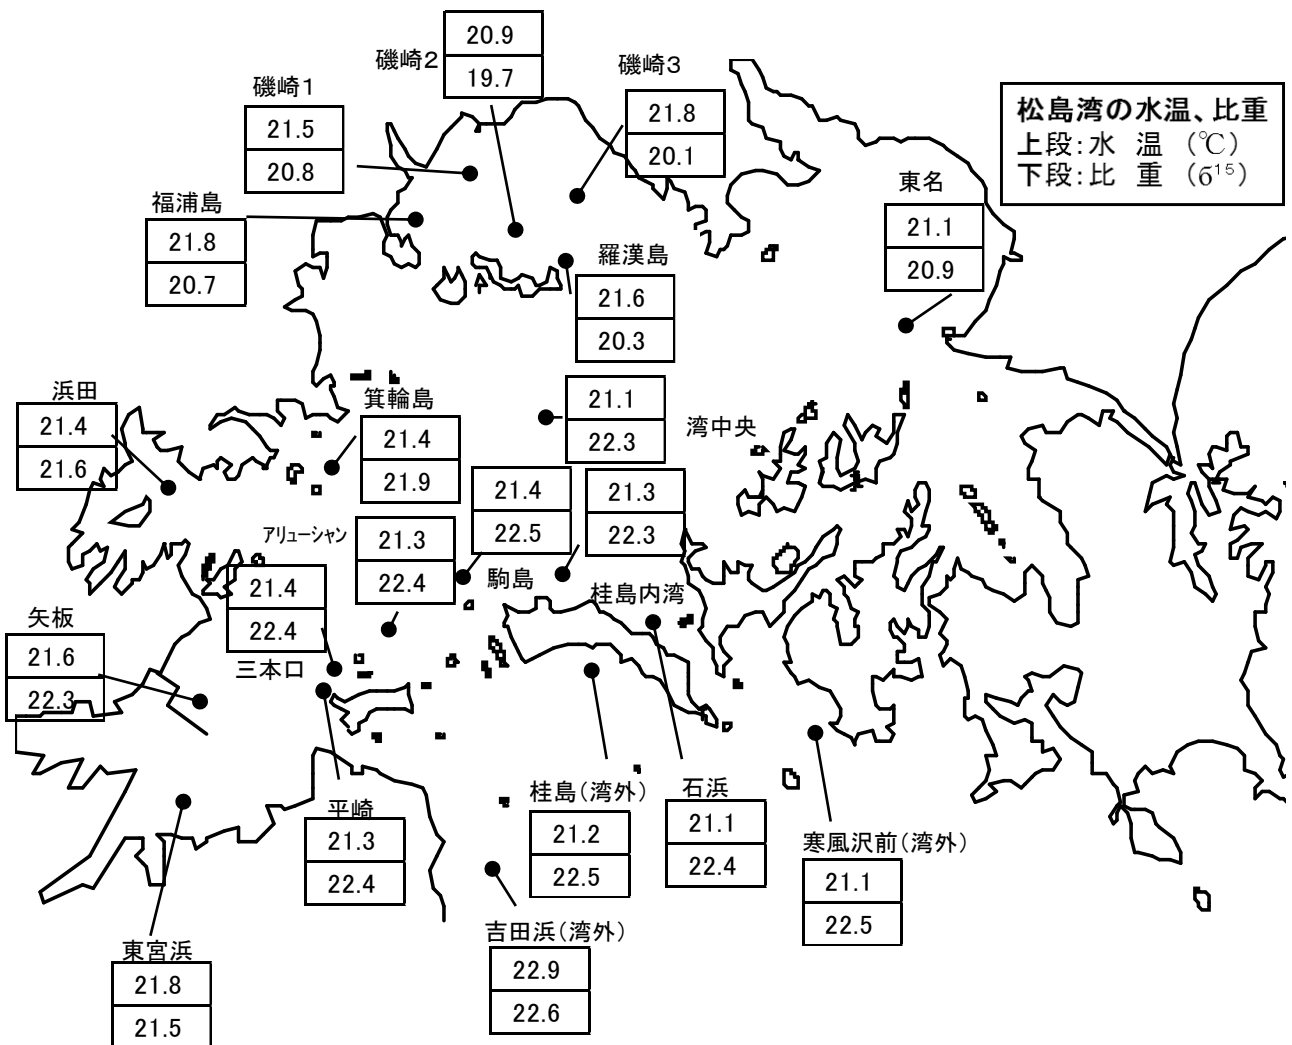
松島湾の水温、比重
上段:水 温 (℃)
下段:比 重 ($\sigma^{15}$)

磯崎2
| 20.9 |
|---|
| 19.7 |

磯崎1
| 21.5 |
|---|
| 20.8 |

磯崎3
| 21.8 |
|---|
| 20.1 |

東名
| 21.1 |
|---|
| 20.9 |

福浦島
| 21.8 |
|---|
| 20.7 |

羅漢島
| 21.6 |
|---|
| 20.3 |

浜田
| 21.4 |
|---|
| 21.6 |

箕輪島
| 21.4 |
|---|
| 21.9 |

| 21.1 |
|---|
| 22.3 |

湾中央

| 21.4 |
|---|
| 22.5 |

| 21.3 |
|---|
| 22.3 |

アリューシャン
| 21.3 |
|---|
| 22.4 |

| 21.4 |
|---|
| 22.4 |

駒島

桂島内湾

矢板
| 21.6 |
|---|
| 22.3 |

三本口

平崎
| 21.3 |
|---|
| 22.4 |

桂島(湾外)
| 21.2 |
|---|
| 22.5 |

石浜
| 21.1 |
|---|
| 22.4 |

寒風沢前(湾外)
| 21.1 |
|---|
| 22.5 |

吉田浜(湾外)
| 22.9 |
|---|
| 22.6 |

東宮浜
| 21.8 |
|---|
| 21.5 |